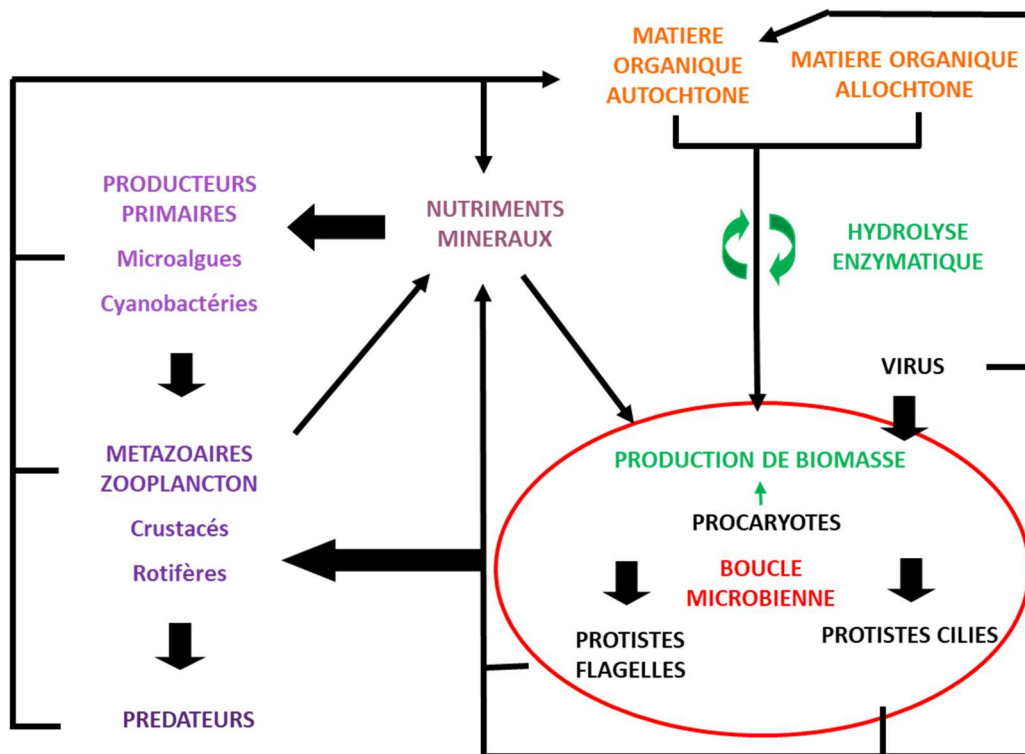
MATIERE ORGANIQUE AUTOCHTONE

MATIERE ORGANIQUE ALLOCHTONE

PRODUCTEURS PRIMAIRES

Microalgues

Cyanobactéries

NUTRIMENTS MINERAUX

HYDROLYSE ENZYMATIQUE

VIRUS

METAZOAIRES ZOOPLANCTON

Crustacés

Rotifères

PRODUCTION DE BIOMASSE

PROCARYOTES

BOUCLE MICROBIENNE

PROTISTES FLAGELLES

PROTISTES CILIES

PREDATEURS